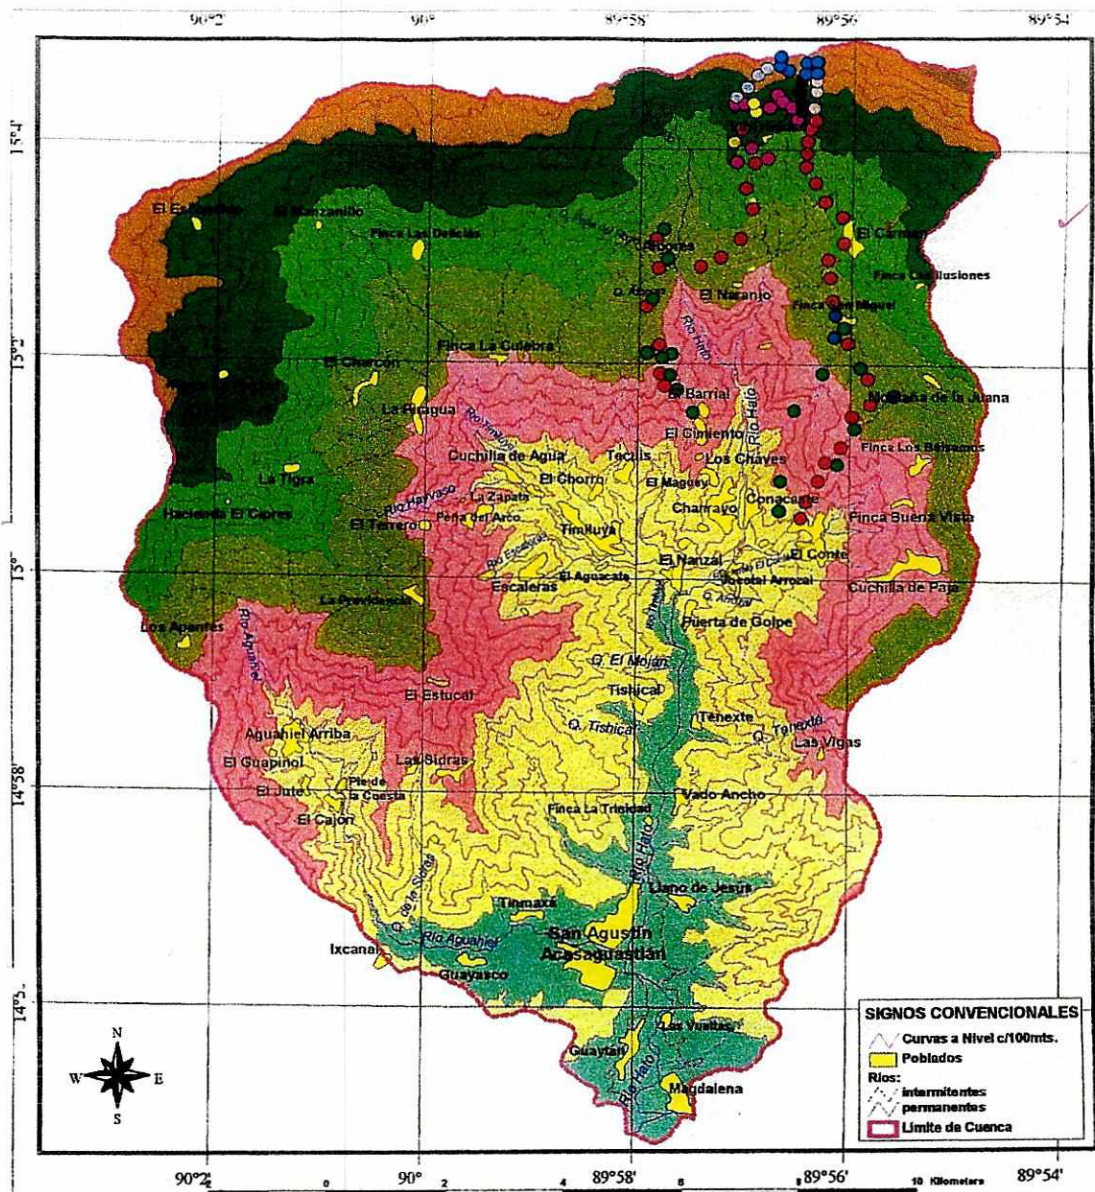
90°2' 90° 89°58' 89°56' 89°54'

15°4'
15°2'
15°
14°58'
14°5.

El Manzanillo
Finca Las Delicias
El Carmen
Finca Las Ilusiones
Albores
Q. Albores
El Naranjo
Finca San Miguel
Río Hato
Finca La Culebra
El Charcón
Montaña de la Juana
El Barrial
La Pinigua
Río Timbal
Río Hato
El Cimiento
Finca Los Bálsamos
Cuchilla de Agua
Tecalis
Los Chaves
La Tigra
El Chorro
El Maguey
Conacaste
Río Hayvaso
La Zapata
Charrayo
Finca Buena Vista
Hacienda El Cipres
El Terrero
Peña del Arco
Timiluya
El Nanzal
El Conte
Río Escaleras
El Aguacate
Escaleras
Jocotal Arrocal
Cuchilla de Paja
La Providencia
Q. Arroyo
Los Apantes
Río Aguahiel
Puerta de Golpe
Río Hato
Q. El Mojón
El Estucal
Tishical
Tenexte
Q. Tenexte
Aguahiel Arriba
Q. Tishical
Las Vigas
El Guapinol
Las Sidras
El Jute
Pie de la Cuesta
Vado Ancho
El Cajón
Finca La Trinidad
Río Hato
Q. de la Sidra
Llano de Jesus
Tinmaxa
Ixcanal
Río Aguahiel
San Agustín Acasaguastlán
Guayasco
Los Vuelta
Guaytán
Río Hato
Magdalena

N
W E
S

SIGNOS CONVENCIONALES
Curvas a Nivel c/100mts.
Poblados
Rios:
intermitentes
permanentes
Limite de Cuenca

90°2' 0 90° 2 4 89°58' 6 8 89°56' 10 Kilometers 89°54'